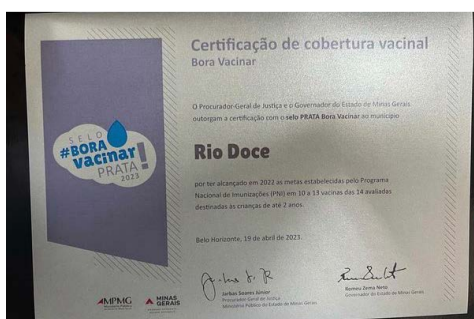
SELO #BORA vacinar! PRATA 2023

Certificação de cobertura vacinal
Bora Vacinar

O Procurador-Geral de Justiça e o Governador do Estado de Minas Gerais outorgam a certificação com o selo PRATA Bora Vacinar ao município

Rio Doce

por ter alcançado em 2022 as metas estabelecidas pelo Programa Nacional de Imunizações (PNI) em 10 a 13 vacinas das 14 avaliadas destinadas às crianças de até 2 anos.

Belo Horizonte, 19 de abril de 2023.

Jarbas Soares Júnior
Procurador-Geral de Justiça
Ministério Público do Estado de Minas Gerais

Romeu Zema Neto
Governador do Estado de Minas Gerais

MPMG

MINAS GERAIS